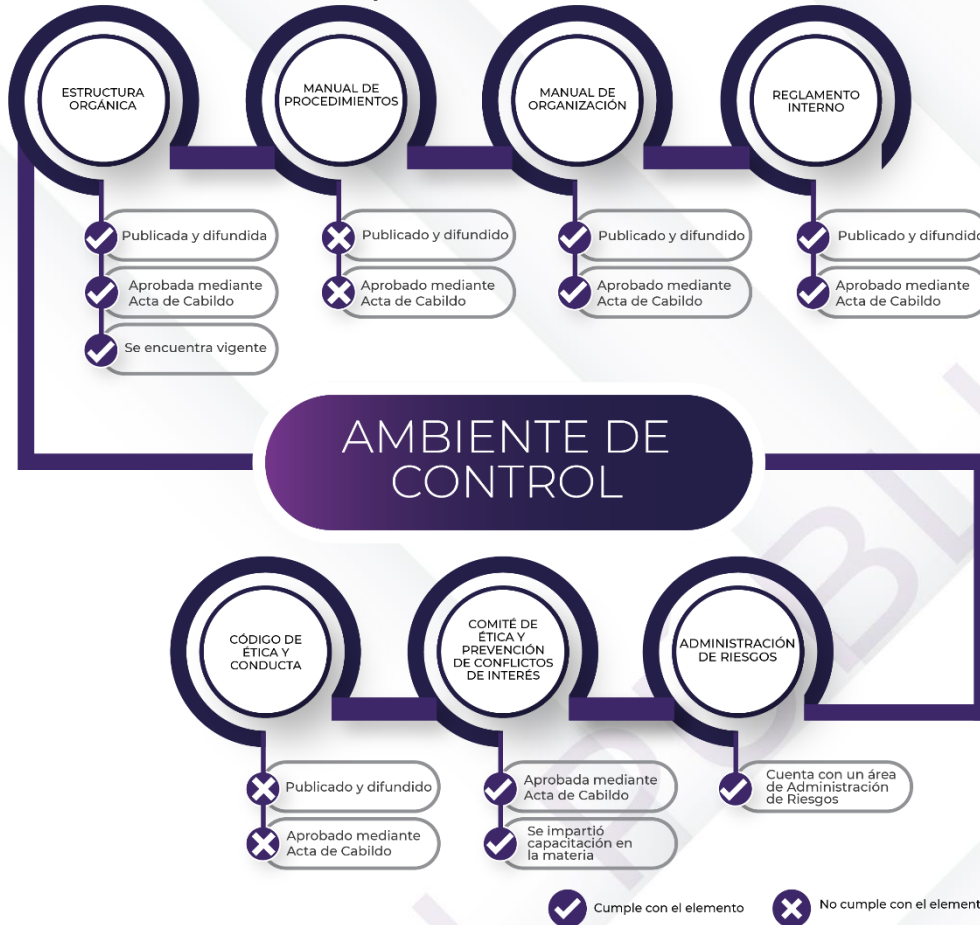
ESTRUCTURA ORGÁNICA

Publicada y difundida

Aprobada mediante Acta de Cabildo

Se encuentra vigente

MANUAL DE PROCEDIMIENTOS

Publicado y difundido

Aprobado mediante Acta de Cabildo

MANUAL DE ORGANIZACIÓN

Publicado y difundido

Aprobado mediante Acta de Cabildo

REGLAMENTO INTERNO

Publicado y difundido

Aprobado mediante Acta de Cabildo

AMBIENTE DE CONTROL

CÓDIGO DE ÉTICA Y CONDUCTA

Publicado y difundido

Aprobado mediante Acta de Cabildo

COMITÉ DE ÉTICA Y PREVENCIÓN DE CONFLICTOS DE INTERÉS

Aprobada mediante Acta de Cabildo

Se impartió capacitación en la materia

ADMINISTRACIÓN DE RIESGOS

Cuenta con un área de Administración de Riesgos

Cumple con el elemento

No cumple con el element